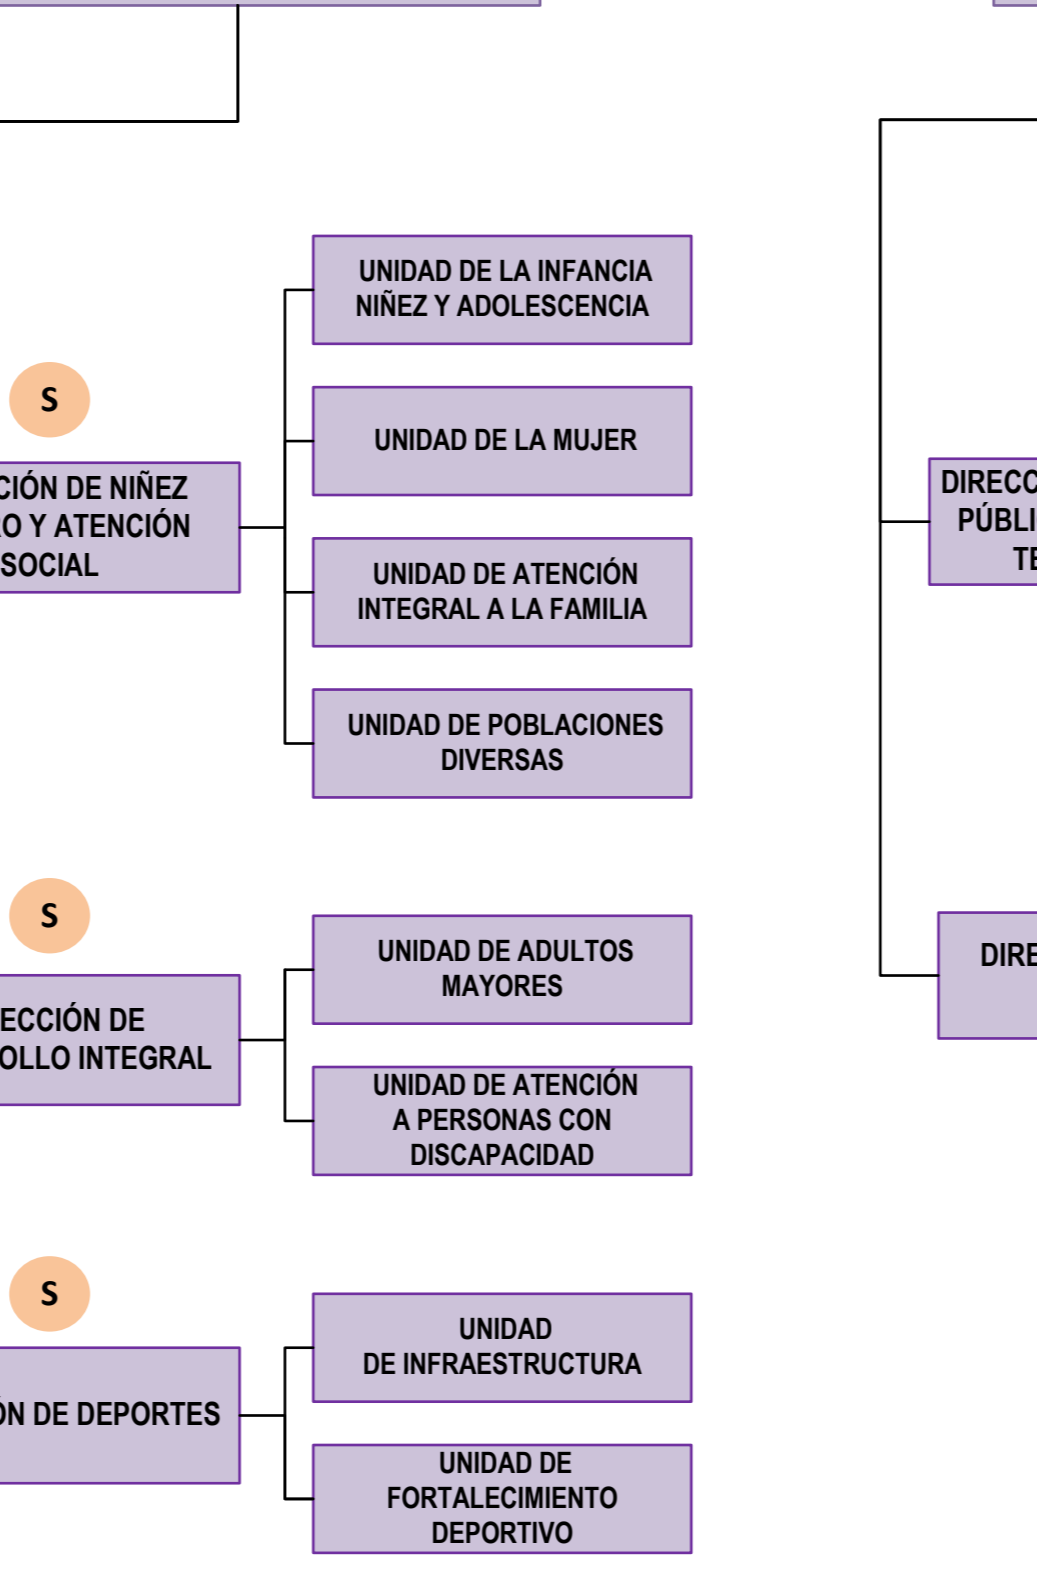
S

CIÓN DE NIÑEZ
O Y ATENCIÓN
SOCIAL

UNIDAD DE LA INFANCIA NIÑEZ Y ADOLESCENCIA

UNIDAD DE LA MUJER

UNIDAD DE ATENCIÓN INTEGRAL A LA FAMILIA

UNIDAD DE POBLACIONES DIVERSAS

S

ECCIÓN DE
OLLO INTEGRAL

UNIDAD DE ADULTOS MAYORES

UNIDAD DE ATENCIÓN A PERSONAS CON DISCAPACIDAD

S

ÓN DE DEPORTES

UNIDAD DE INFRAESTRUCTURA

UNIDAD DE FORTALECIMIENTO DEPORTIVO

DIRECC
PÚBLI
TE

DIRE